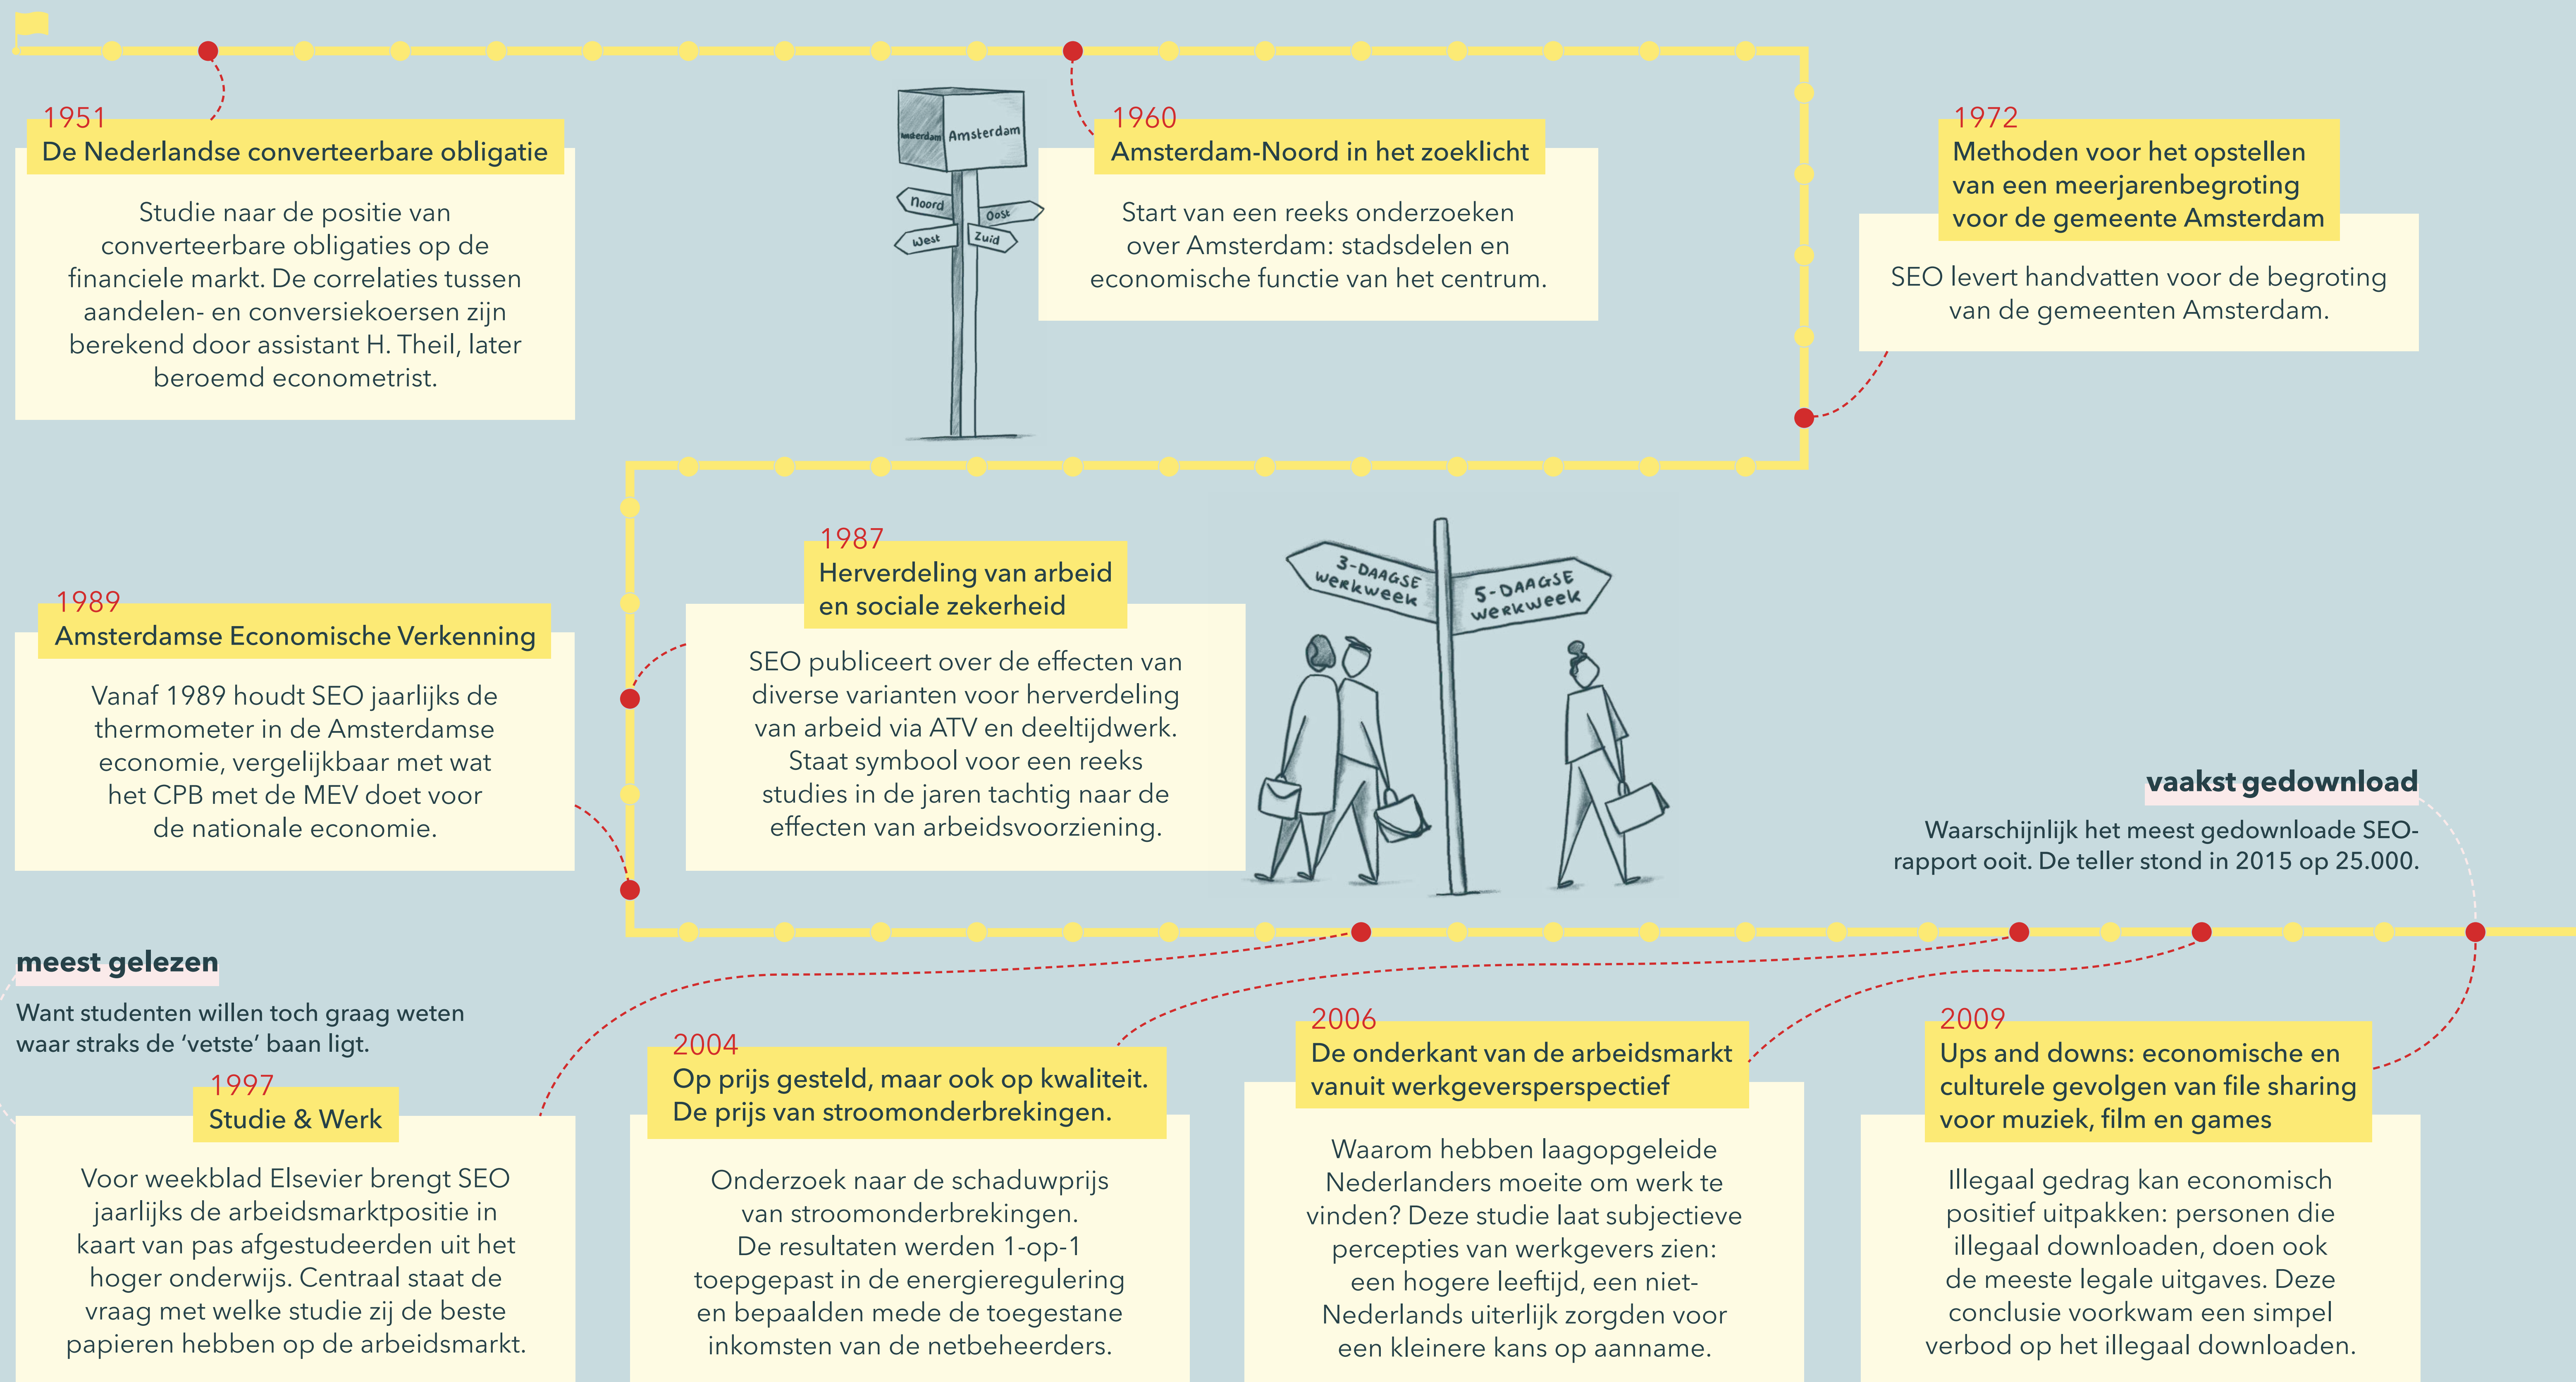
1951
De Nederlandse converteerbare obligatie

Studie naar de positie van converteerbare obligaties op de financiele markt. De correlaties tussen aandelen- en conversiekoersen zijn berekend door assistant H. Theil, later beroemd econometrist.

Amsterdam Amsterdam
Noord
Oost
West
Zuid

1960
Amsterdam-Noord in het zoeklicht

Start van een reeks onderzoeken over Amsterdam: stadsdelen en economische functie van het centrum.

1972
Methoden voor het opstellen van een meerjarenbegroting voor de gemeente Amsterdam

SEO levert handvatten voor de begroting van de gemeenten Amsterdam.

1989
Amsterdamse Economische Verkenning

Vanaf 1989 houdt SEO jaarlijks de thermometer in de Amsterdamse economie, vergelijkbaar met wat het CPB met de MEV doet voor de nationale economie.

1987
Herverdeling van arbeid en sociale zekerheid

SEO publiceert over de effecten van diverse varianten voor herverdeling van arbeid via ATV en deeltijdwerk. Staat symbool voor een reeks studies in de jaren tachtig naar de effecten van arbeidsvoorziening.

3-DAAGSE WERKWEEK
5-DAAGSE WERKWEEK

vaakst gedownload
Waarschijnlijk het meest gedownloade SEO-rapport ooit. De teller stond in 2015 op 25.000.

meest gelezen
Want studenten willen toch graag weten waar straks de ‘vetste’ baan ligt.

1997
Studie & Werk

Voor weekblad Elsevier brengt SEO jaarlijks de arbeidsmarktpositie in kaart van pas afgestudeerden uit het hoger onderwijs. Centraal staat de vraag met welke studie zij de beste papieren hebben op de arbeidsmarkt.

2004
Op prijs gesteld, maar ook op kwaliteit. De prijs van stroomonderbrekingen.

Onderzoek naar de schaduwprijs van stroomonderbrekingen. De resultaten werden 1-op-1 toegepast in de energieregulering en bepaalden mede de toegestane inkomsten van de netbeheerders.

2006
De onderkant van de arbeidsmarkt vanuit werkgeversperspectief

Waarom hebben laagopgeleide Nederlanders moeite om werk te vinden? Deze studie laat subjectieve percepties van werkgevers zien: een hogere leeftijd, een niet-Nederlands uiterlijk zorgden voor een kleinere kans op aanname.

2009
Ups and downs: economische en culturele gevolgen van file sharing voor muziek, film en games

Illegaal gedrag kan economisch positief uitpakken: personen die illegaal downloaden, doen ook de meeste legale uitgaves. Deze conclusie voorkwam een simpel verbod op het illegaal downloaden.